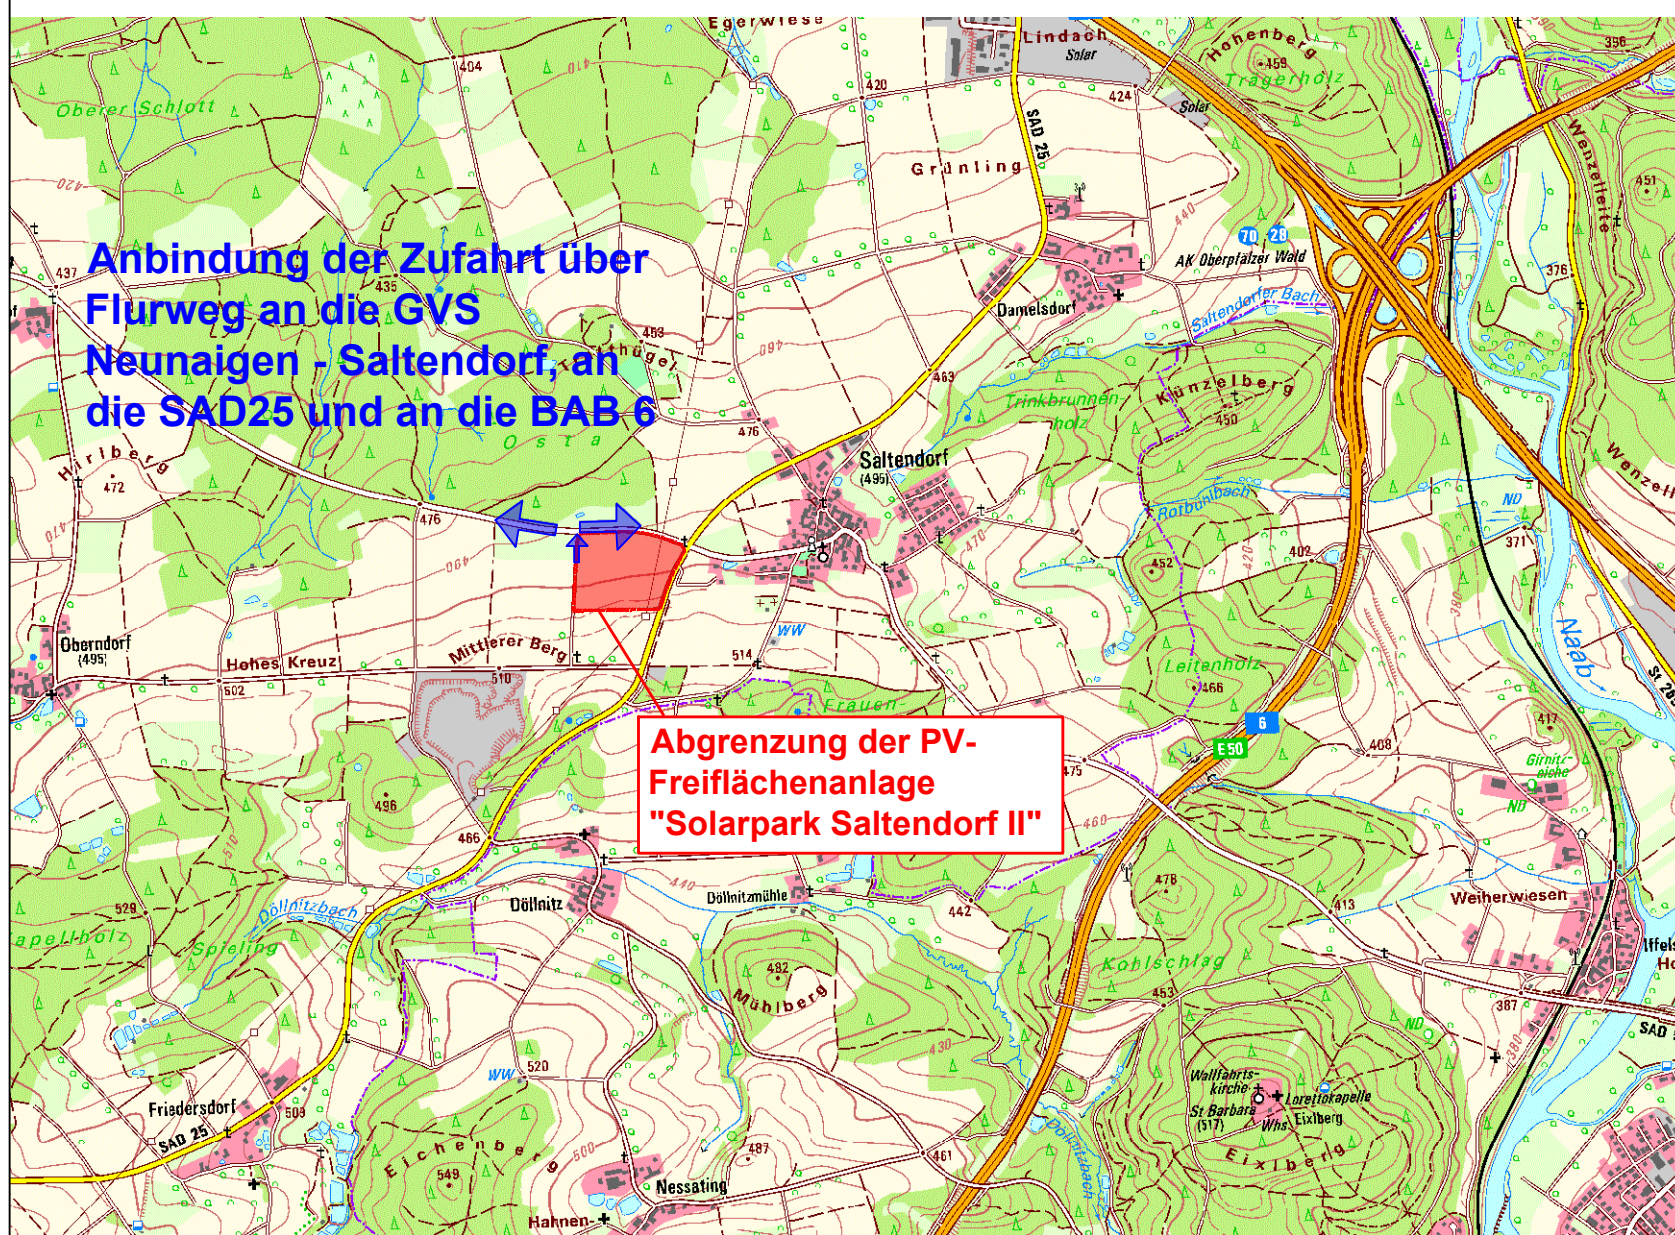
Anbindung der Zufahrt über Flurweg an die GVS Neunaigen - Saltendorf, an die SAD25 und an die BAB 6

Abgrenzung der PV-Freiflächenanlage "Solarpark Saltendorf II"

Egerwiese
Lindach
Solar
Oberer Schlott
404
420
424
Solar
Hohenberg
459
Trägerholz
356
Grünling
SAD 25
AK Oberpfälzer Wald
70
28
Wenzelleite
451
376
437
435
Damelsdorf
Saltendorfer Bach
453
Hügel
463
Künzelberg
Trinkbrunnenholz
450
476
Saltendorf
(495)
Hirlberg
472
Osta
476
Rotbühlbach
ND
371
Wenzel
402
452
Naab
Oberndorf
(495)
Hohes Kreuz
502
Mittlerer Berg
510
514
WW
Frauen
Leitenholz
466
6
E50
408
417
Girnitzeiche
ND
496
475
466
460
Döllnitzbach
529
Döllnitz
Döllnitzmühle
442
478
413
Weiherwiesen
apellholz
Spieling
482
Mühlberg
Kohlschlag
453
387
SAD
ND
WW
520
Wallfahrtskirche
St Barbara
(517)
Lorettokapelle
Whs. Eixlberg
Friedersdorf
509
SAD 25
Eichenberg
549
487
461
Eixlberg
Nessating
Hahnen-